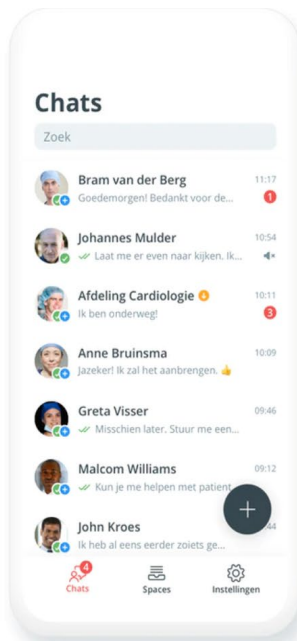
Chats

Zoek

Bram van der Berg
11:17
Goedemorgen! Bedankt voor de...
1

Johannes Mulder
10:54
Laat me er even naar kijken. Ik...

Afdeling Cardiologie
10:11
Ik ben onderweg!
3

Anne Bruinsma
10:09
Jazeker! Ik zal het aanbrengen. 👍

Greta Visser
09:46
Misschien later. Stuur me een...

Malcom Williams
09:12
Kun je me helpen met patient...

John Kroes
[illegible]44
Ik heb al eens eerder zoiets ge...

+

4
Chats
Spaces
Instellingen